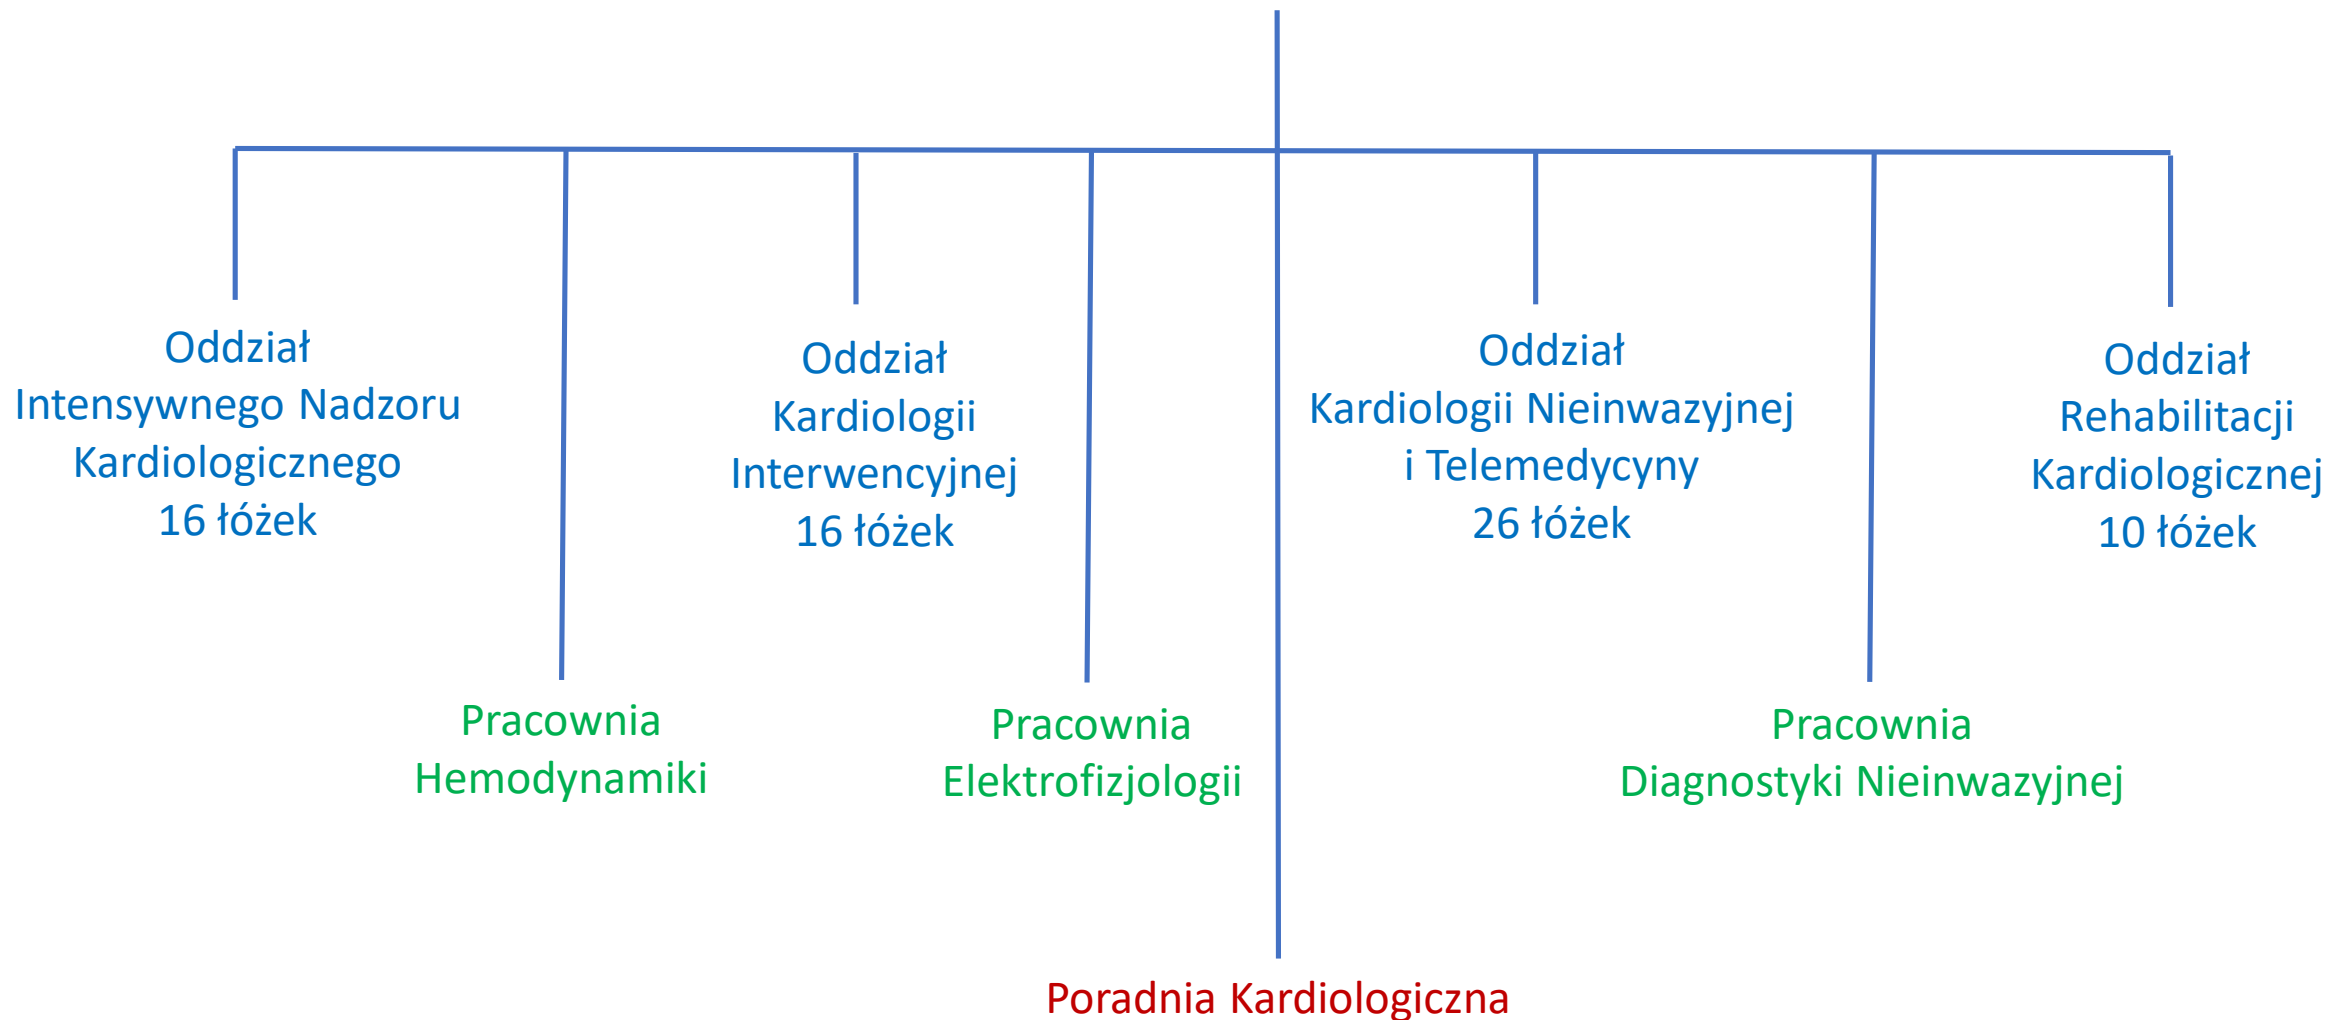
Oddział
Intensywnego Nadzoru
Kardiologicznego
16 łóżek

Oddział
Kardiologii
Interwencyjnej
16 łóżek

Oddział
Kardiologii Nieinwazyjnej
i Telemedycyny
26 łóżek

Oddział
Rehabilitacji
Kardiologicznej
10 łóżek

Pracownia
Hemodynamiki

Pracownia
Elektrofizjologii

Pracownia
Diagnostyki Nieinwazyjnej

Poradnia Kardiologiczna